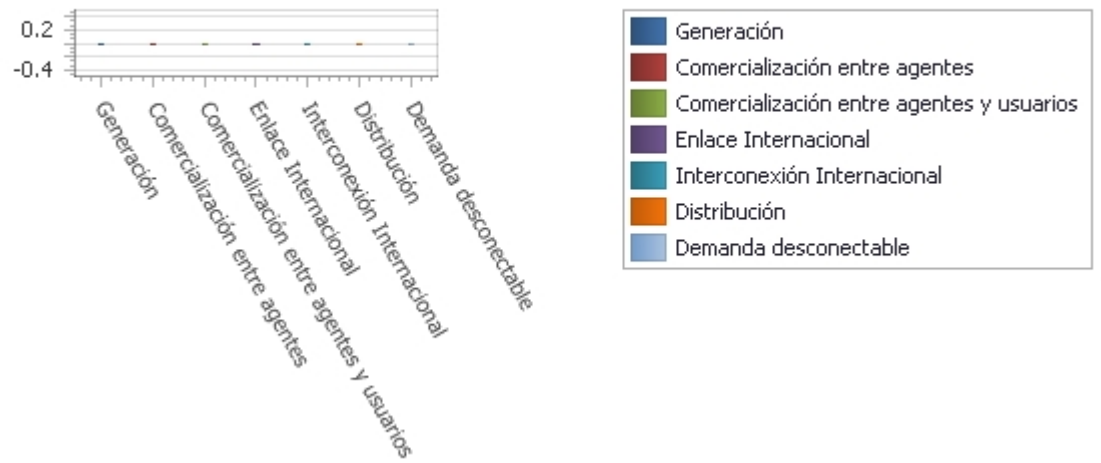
0.2
-0.4

Generación
Comercialización entre agentes
Comercialización entre agentes y usuarios
Enlace Internacional
Interconexión Internacional
Distribución
Demanda desconectable

Generación
Comercialización entre agentes
Comercialización entre agentes y usuarios
Enlace Internacional
Interconexión Internacional
Distribución
Demanda desconectable